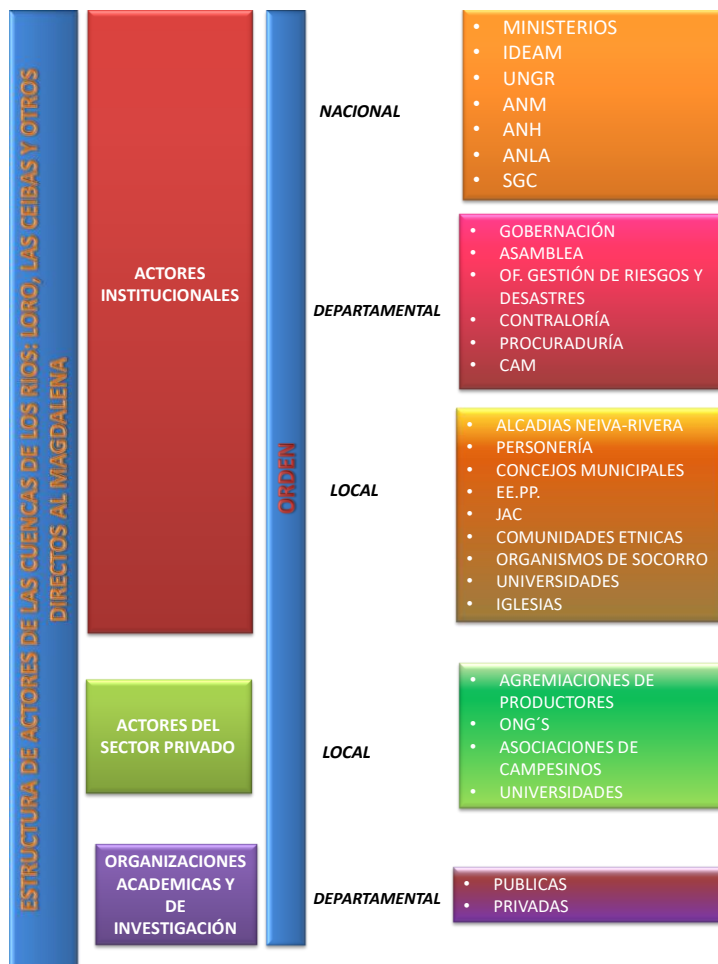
ESTRUCTURA DE ACTORES DE LAS CUENCAS DE LOS RIOS: LORO, LAS CEIBAS Y OTROS DIRECTOS AL MAGDALENA

ACTORES INSTITUCIONALES

ORDEN

NACIONAL

- MINISTERIOS
- IDEAM
- UNGR
- ANM
- ANH
- ANLA
- SGC

DEPARTAMENTAL

- GOBERNACIÓN
- ASAMBLEA
- OF. GESTIÓN DE RIESGOS Y DESASTRES
- CONTRALORÍA
- PROCURADURÍA
- CAM

LOCAL

- ALCADIAS NEIVA-RIVERA
- PERSONERÍA
- CONCEJOS MUNICIPALES
- EE.PP.
- JAC
- COMUNIDADES ETNICAS
- ORGANISMOS DE SOCORRO
- UNIVERSIDADES
- IGLESIAS

ACTORES DEL SECTOR PRIVADO

LOCAL

- AGREMIACIONES DE PRODUCTORES
- ONG´S
- ASOCIACIONES DE CAMPESINOS
- UNIVERSIDADES

ORGANIZACIONES ACADEMICAS Y DE INVESTIGACIÓN

DEPARTAMENTAL

- PUBLICAS
- PRIVADAS